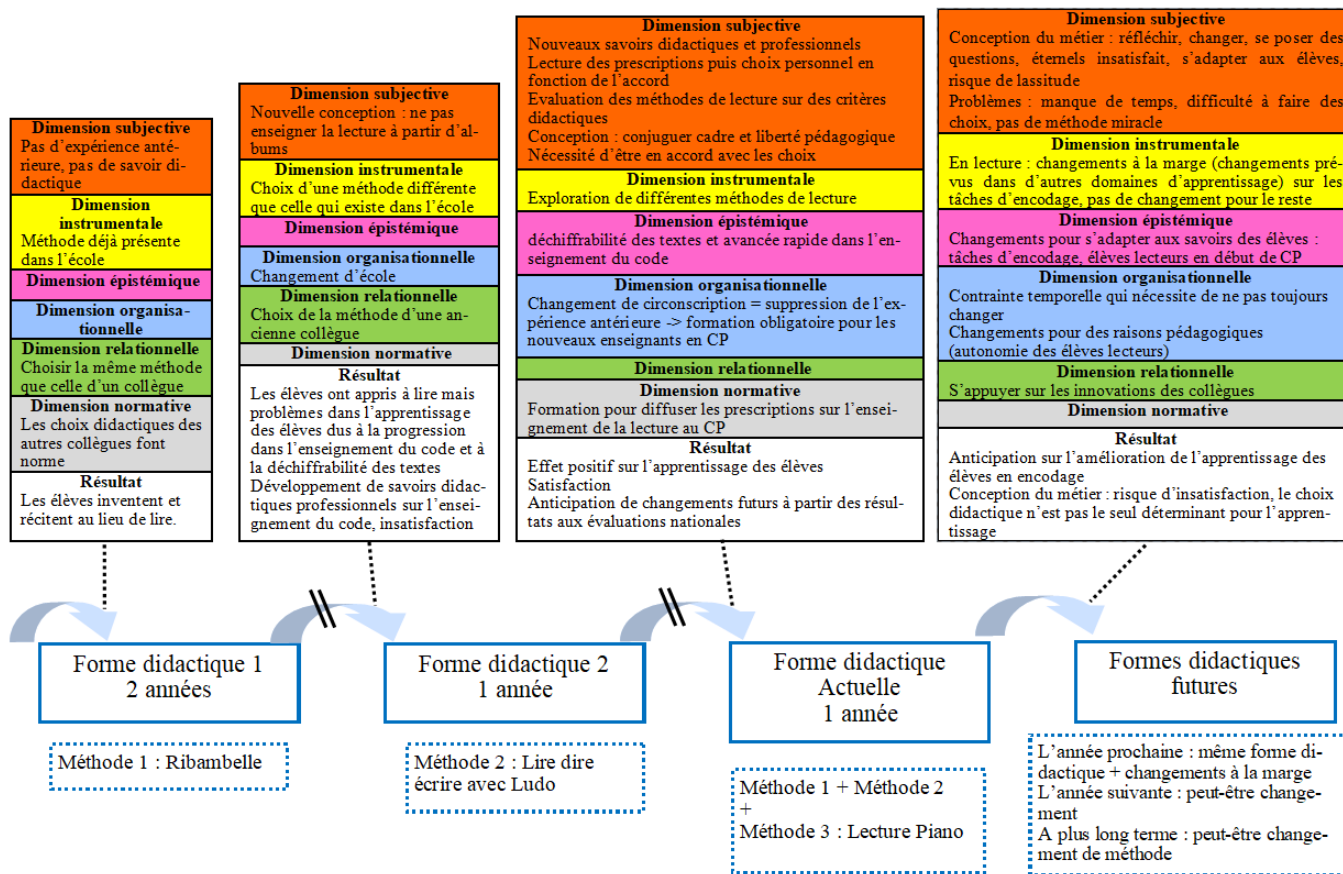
Dimension subjective
Pas d'expérience antérieure, pas de savoir didactique

Dimension instrumentale
Méthode déjà présente dans l'école

Dimension épistémique

Dimension organisationnelle

Dimension relationnelle
Choisir la même méthode que celle d'un collègue

Dimension normative
Les choix didactiques des autres collègues font norme

Résultat
Les élèves inventent et récitent au lieu de lire.

Dimension subjective
Nouvelle conception : ne pas enseigner la lecture à partir d'albums

Dimension instrumentale
Choix d'une méthode différente que celle qui existe dans l'école

Dimension épistémique

Dimension organisationnelle
Changement d'école

Dimension relationnelle
Choix de la méthode d'une ancienne collègue

Dimension normative

Résultat
Les élèves ont appris à lire mais problèmes dans l'apprentissage des élèves dus à la progression dans l'enseignement du code et à la déchiffrabilité des textes
Développement de savoirs didactiques professionnels sur l'enseignement du code, insatisfaction

Dimension subjective
Nouveaux savoirs didactiques et professionnels
Lecture des prescriptions puis choix personnel en fonction de l'accord
Evaluation des méthodes de lecture sur des critères didactiques
Conception : conjuguer cadre et liberté pédagogique
Nécessité d'être en accord avec les choix

Dimension instrumentale
Exploration de différentes méthodes de lecture

Dimension épistémique
déchiffrabilité des textes et avancée rapide dans l'enseignement du code

Dimension organisationnelle
Changement de circonscription = suppression de l'expérience antérieure -> formation obligatoire pour les nouveaux enseignants en CP

Dimension relationnelle

Dimension normative
Formation pour diffuser les prescriptions sur l'enseignement de la lecture au CP

Résultat
Effet positif sur l'apprentissage des élèves
Satisfaction
Anticipation de changements futurs à partir des résultats aux évaluations nationales

Dimension subjective
Conception du métier : réfléchir, changer, se poser des questions, éternels insatisfait, s'adapter aux élèves, risque de lassitude
Problèmes : manque de temps, difficulté à faire des choix, pas de méthode miracle

Dimension instrumentale
En lecture : changements à la marge (changements prévus dans d'autres domaines d'apprentissage) sur les tâches d'encodage, pas de changement pour le reste

Dimension épistémique
Changements pour s'adapter aux savoirs des élèves : tâches d'encodage, élèves lecteurs en début de CP

Dimension organisationnelle
Contrainte temporelle qui nécessite de ne pas toujours changer
Changements pour des raisons pédagogiques (autonomie des élèves lecteurs)

Dimension relationnelle
S'appuyer sur les innovations des collègues

Dimension normative

Résultat
Anticipation sur l'amélioration de l'apprentissage des élèves en encodage
Conception du métier : risque d'insatisfaction, le choix didactique n'est pas le seul déterminant pour l'apprentissage

Forme didactique 1
2 années

Méthode 1 : Ribambelle

Forme didactique 2
1 année

Méthode 2 : Lire dire écrire avec Ludo

Forme didactique Actuelle
1 année

Méthode 1 + Méthode 2 +
Méthode 3 : Lecture Piano

Formes didactiques futures

L'année prochaine : même forme didactique + changements à la marge
L'année suivante : peut-être changement
A plus long terme : peut-être changement de méthode